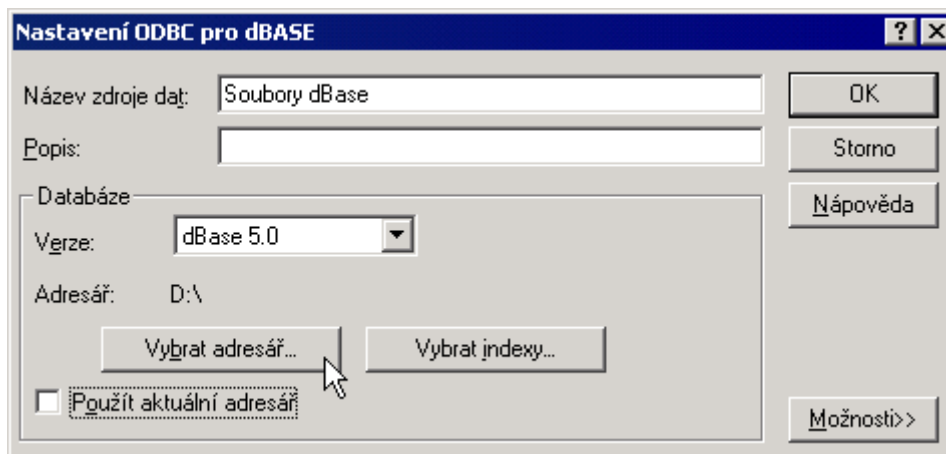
Nastavení ODBC pro dBASE

?

Název zdroje dat: Soubory dBase

Popis:

Databáze

Verze: dBase 5.0

Adresář: D:\

Vybrat adresář...

Vybrat indexy...

Použít aktuální adresář

OK

Storno

Nápověda

Možnosti>>